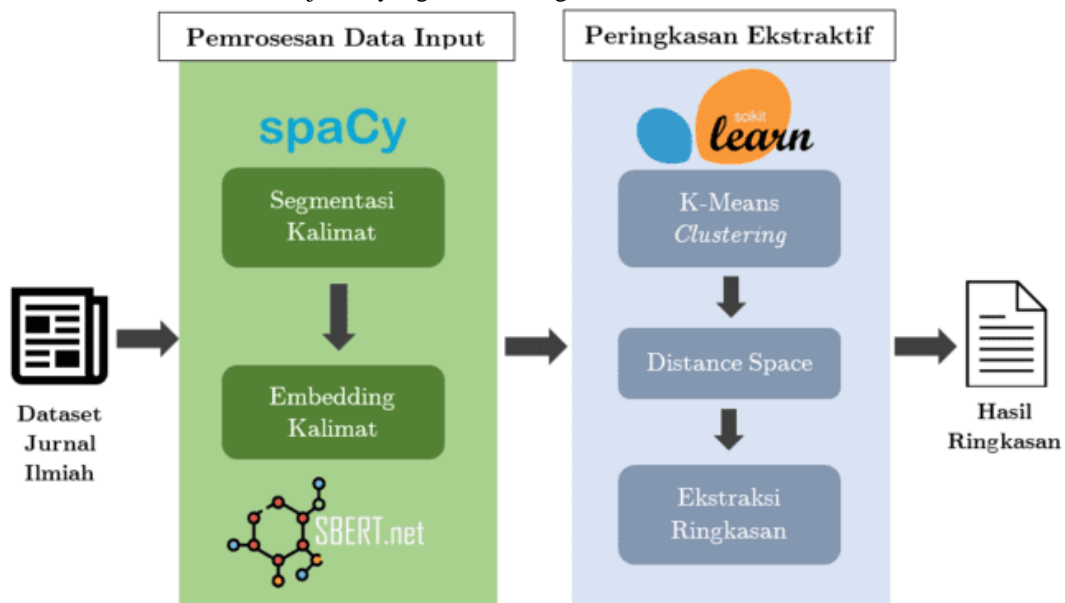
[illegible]

Pemrosesan Data Input

spaCy

Segmentasi Kalimat

Embedding Kalimat

SBERT.net

Peringkasan Ekstraktif

scikit learn

K-Means *Clustering*

Distance Space

Ekstraksi Ringkasan

Dataset Jurnal Ilmiah

Hasil Ringkasan